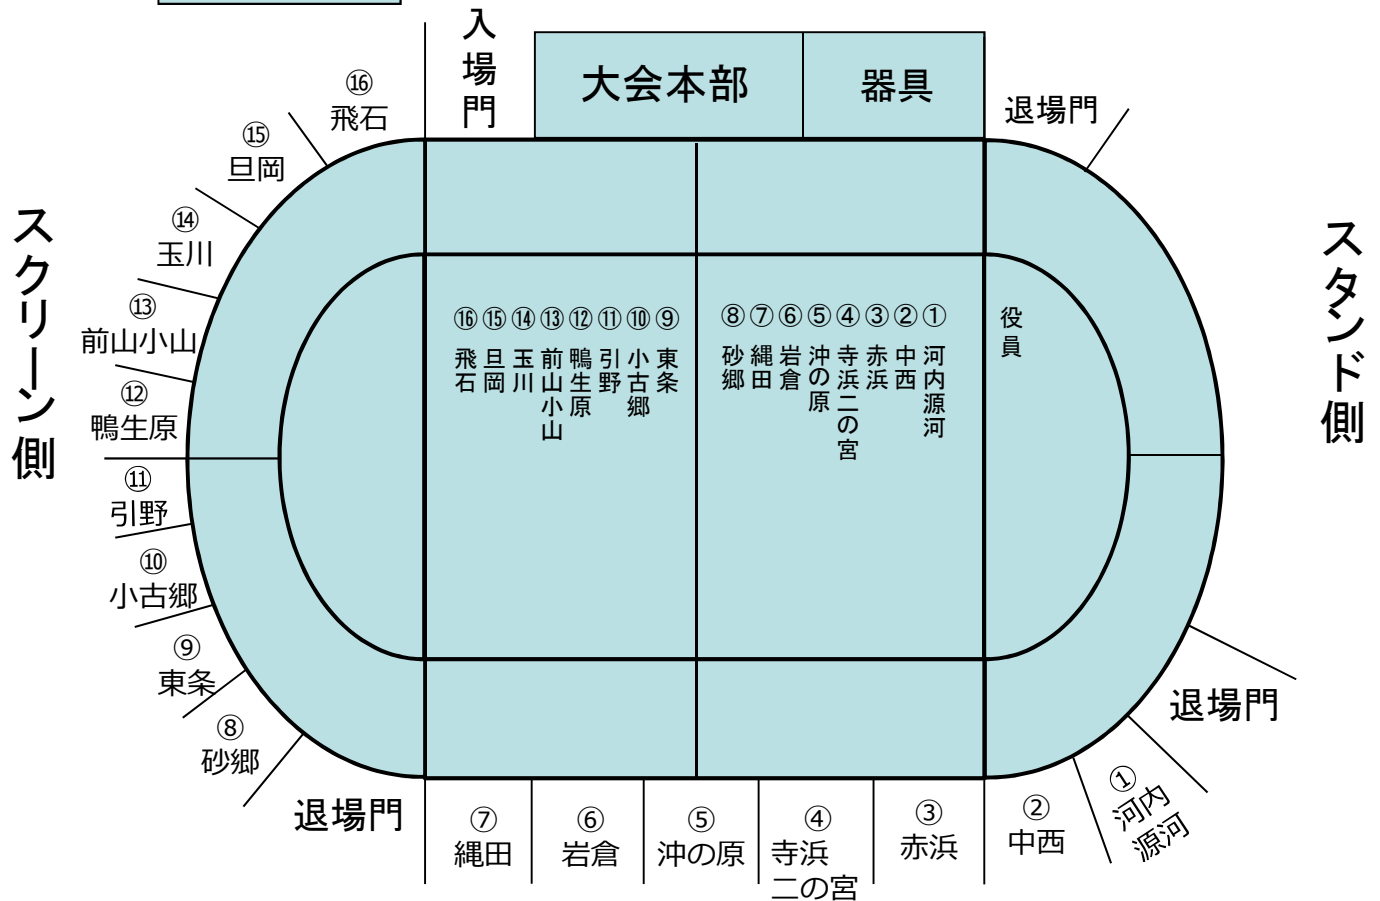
入場門

大会本部

器具

退場門

⑯ 飛石

⑮ 旦岡

⑭ 玉川

⑬ 前山小山

⑫ 鴨生原

⑪ 引野

⑩ 小古郷

⑨ 東条

⑧ 砂郷

スクリーン側

スタンド側

⑯ 飛石
⑮ 旦岡
⑭ 玉川
⑬ 前山小山
⑫ 鴨生原
⑪ 引野
⑩ 小古郷
⑨ 東条

⑧ 砂郷
⑦ 縄田
⑥ 岩倉
⑤ 沖の原
④ 寺浜二の宮
③ 赤浜
② 中西
① 河内源河

役員

退場門

退場門

⑦ 縄田

⑥ 岩倉

⑤ 沖の原

④ 寺浜二の宮

③ 赤浜

② 中西

① 河内源河